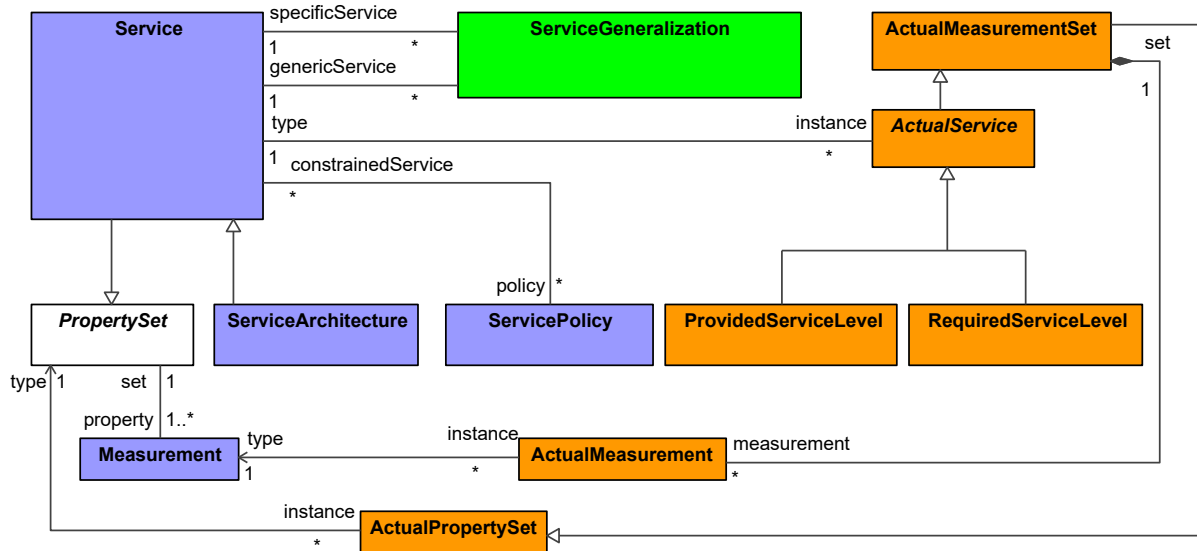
Service
specificService
1
*
ServiceGeneralization
genericService
1
*
ActualMeasurementSet
set
1
type
instance
ActualService
1
*
constrainedService
*
policy
*
PropertySet
ServiceArchitecture
ServicePolicy
ProvidedServiceLevel
RequiredServiceLevel
type
1
set
1
property
1..*
Measurement
type
1
instance
*
ActualMeasurement
measurement
*
instance
*
ActualPropertySet